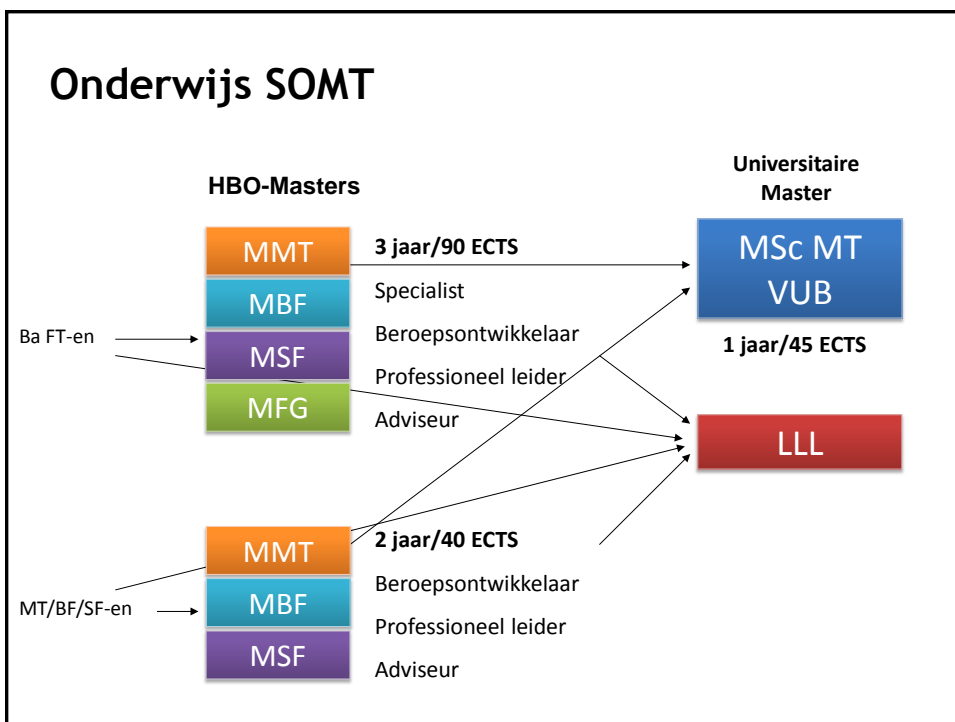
Onderwijs SOMT

HBO-Masters

Universitaire Master

MMT

MBF

MSF

MFG

3 jaar/90 ECTS

Specialist

Beroepsontwikkelaar

Professioneel leider

Adviseur

MSc MT VUB

1 jaar/45 ECTS

LLL

Ba FT-en

MMT

MBF

MSF

2 jaar/40 ECTS

Beroepsontwikkelaar

Professioneel leider

Adviseur

MT/BF/SF-en